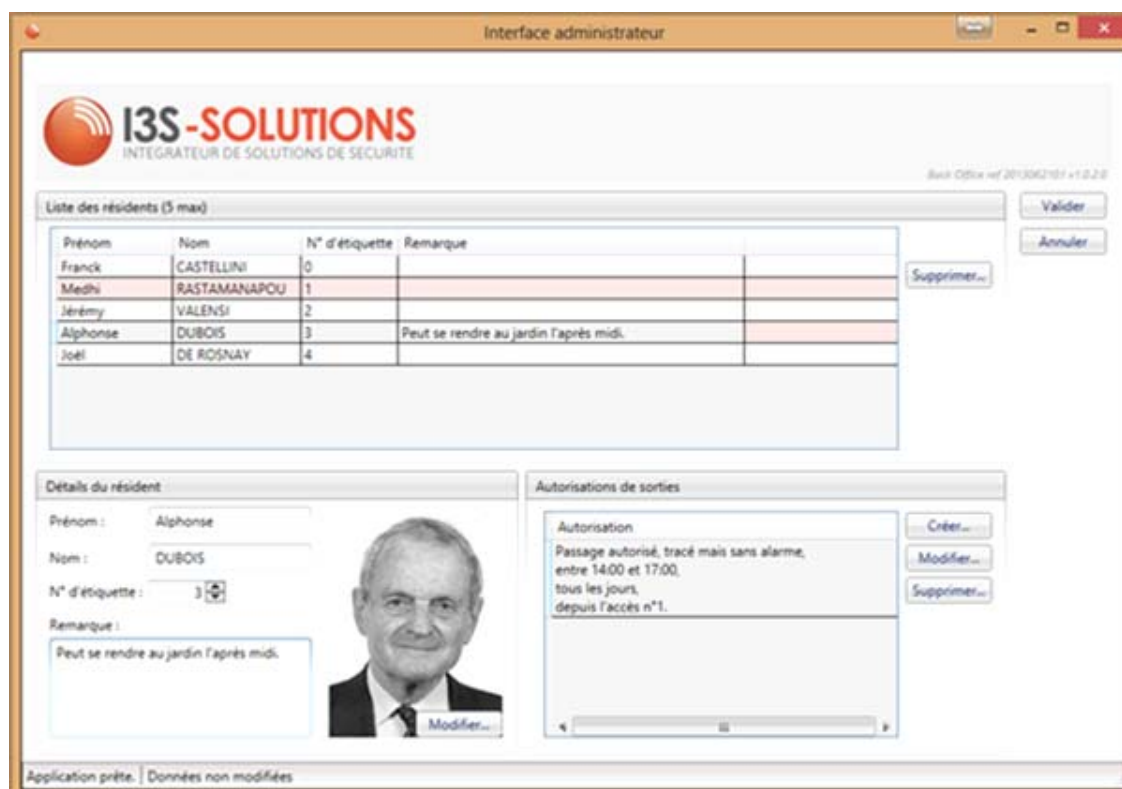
Interface administrateur

I3S-SOLUTIONS
INTEGRATEUR DE SOLUTIONS DE SECURITE

Back Office ref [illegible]

Liste des résidents (5 max)

Valider

Annuler

| Prénom | Nom | N° d'étiquette | Remarque |
|---|---|---|---|
| Franck | CASTELLINI | 0 | |
| Medhi | RASTAMANAPOU | 1 | |
| Jérémy | VALENSI | 2 | |
| Alphonse | DUBOIS | 3 | Peut se rendre au jardin l'après midi. |
| Joël | DE ROSNAY | 4 | |

Supprimer...

Détails du résident

Prénom : Alphonse

Nom : DUBOIS

N° d'étiquette : 3

Remarque :

Peut se rendre au jardin l'après midi.

Modifier...

Autorisations de sorties

Autorisation

Passage autorisé, tracé mais sans alarme, entre 14:00 et 17:00, tous les jours, depuis l'accès n°1.

Créer...

Modifier...

Supprimer...

Application prête. | Données non modifiées